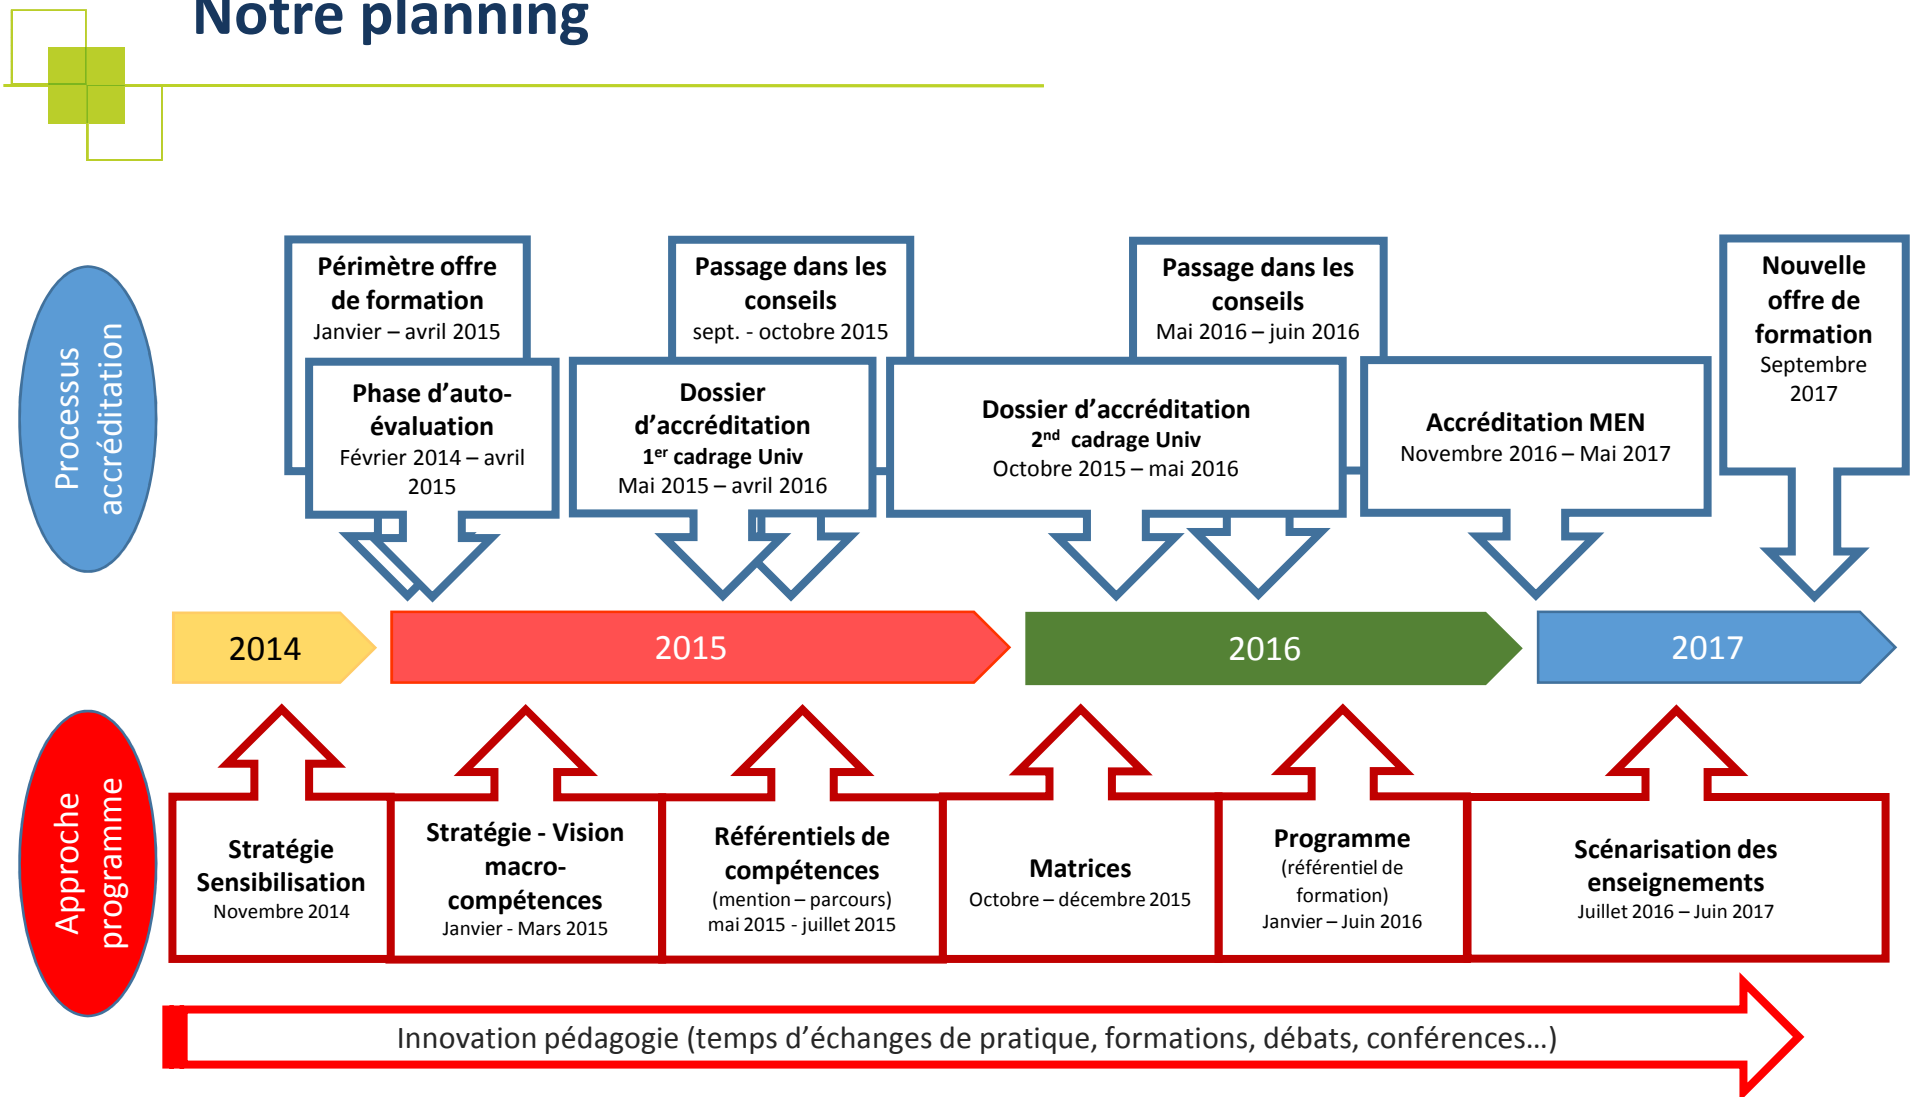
Notre planning

Processus accréditation

Périmètre offre de formation
Janvier – avril 2015

Phase d'auto-évaluation
Février 2014 – avril 2015

Passage dans les conseils
sept. - octobre 2015

Dossier d'accréditation
$1^{er}$ cadrage Univ
Mai 2015 – avril 2016

Passage dans les conseils
Mai 2016 – juin 2016

Dossier d'accréditation
$2^{nd}$ cadrage Univ
Octobre 2015 – mai 2016

Accréditation MEN
Novembre 2016 – Mai 2017

Nouvelle offre de formation
Septembre 2017

2014

2015

2016

2017

Approche programme

Stratégie Sensibilisation
Novembre 2014

Stratégie - Vision macro-compétences
Janvier - Mars 2015

Référentiels de compétences
(mention – parcours)
mai 2015 - juillet 2015

Matrices
Octobre – décembre 2015

Programme
(référentiel de formation)
Janvier – Juin 2016

Scénarisation des enseignements
Juillet 2016 – Juin 2017

Innovation pédagogie (temps d'échanges de pratique, formations, débats, conférences…)